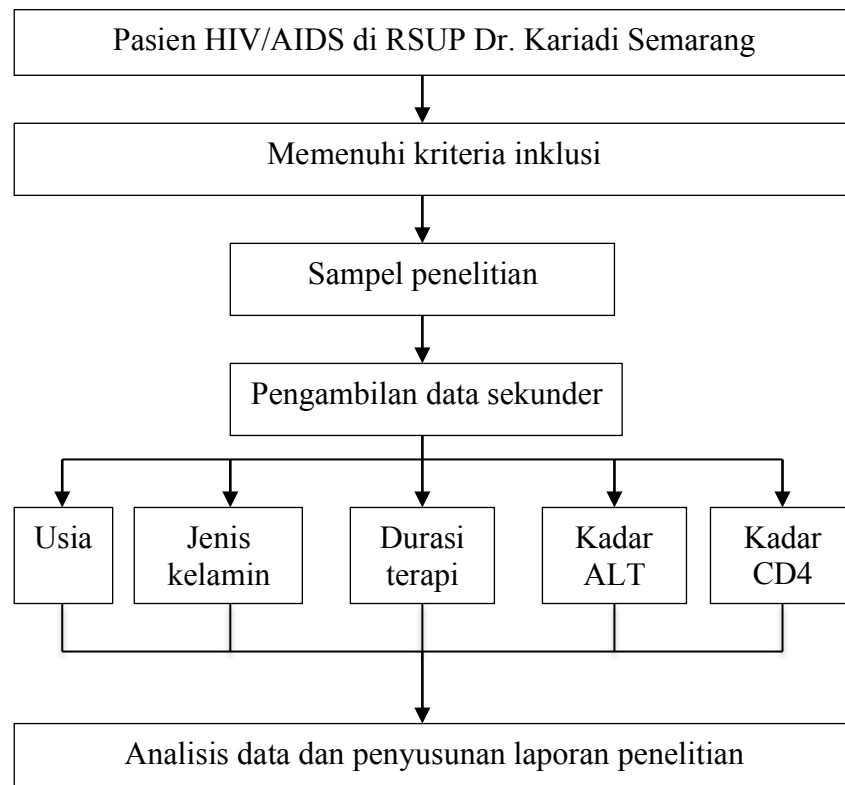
Pasien HIV/AIDS di RSUP Dr. Kariadi Semarang

Memenuhi kriteria inklusi

Sampel penelitian

Pengambilan data sekunder

Usia

Jenis kelamin

Durasi terapi

Kadar ALT

Kadar CD4

Analisis data dan penyusunan laporan penelitian